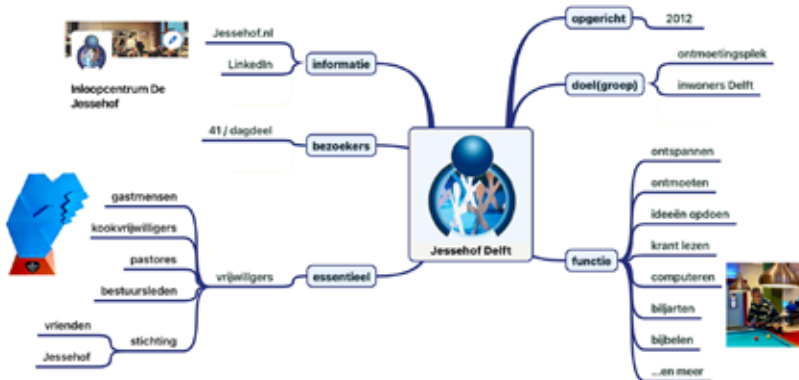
Inloopcentrum De Jessehof

Jessehof.nl

LinkedIn

informatie

41 / dagdeel

bezoekers

gastmensen

kookvrijwilligers

pastores

bestuursleden

vrijwilligers

essentieel

vrienden

stichting

Jessehof

Jessehof Delft

opgericht

2012

doel(groep)

ontmoetingsplek

inwoners Delft

functie

ontspannen

ontmoeten

ideeën opdoen

krant lezen

computeren

biljarten

bijbelen

...en meer